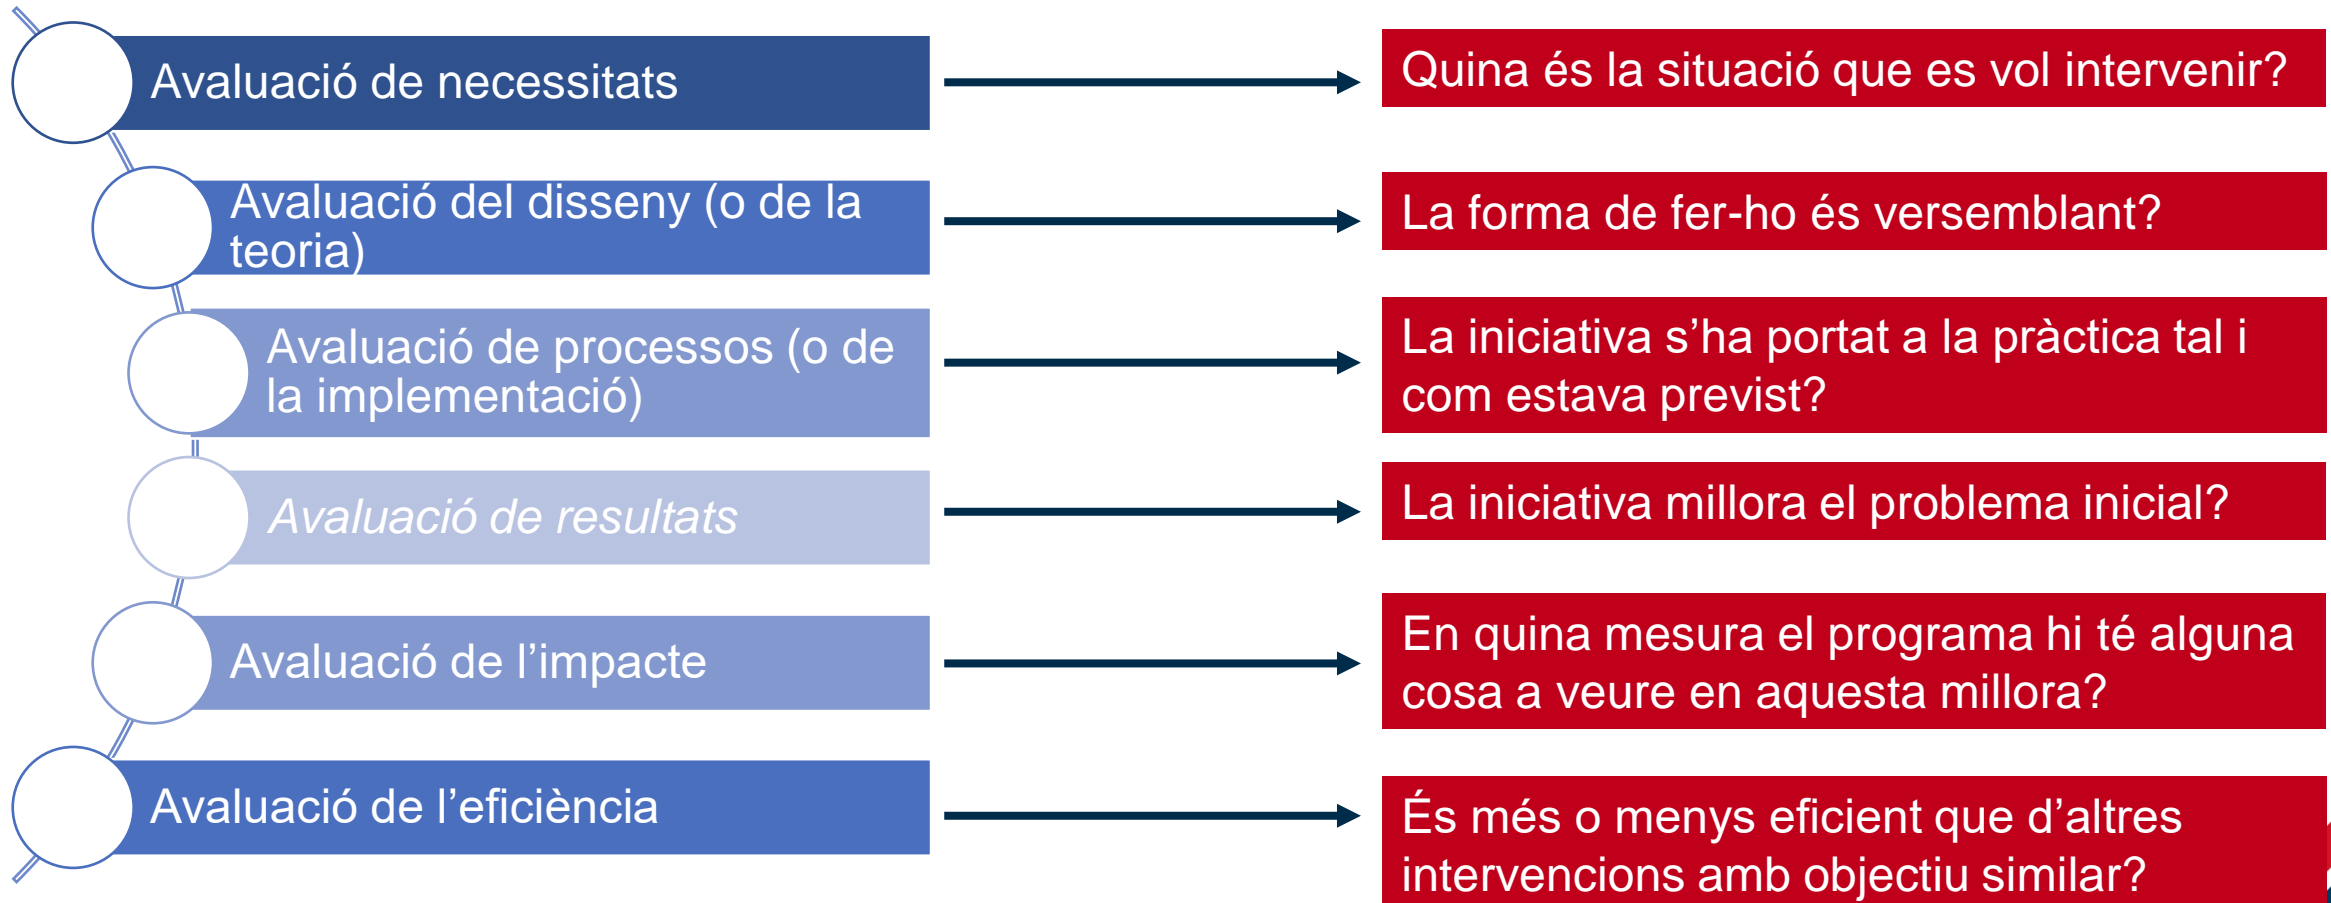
Avaluació de necessitats

Quina és la situació que es vol intervenir?

Avaluació del disseny (o de la teoria)

La forma de fer-ho és versemblant?

Avaluació de processos (o de la implementació)

La iniciativa s’ha portat a la pràctica tal i com estava previst?

*Avaluació de resultats*

La iniciativa millora el problema inicial?

Avaluació de l’impacte

En quina mesura el programa hi té alguna cosa a veure en aquesta millora?

Avaluació de l’eficiència

És més o menys eficient que d’altres intervencions amb objectiu similar?